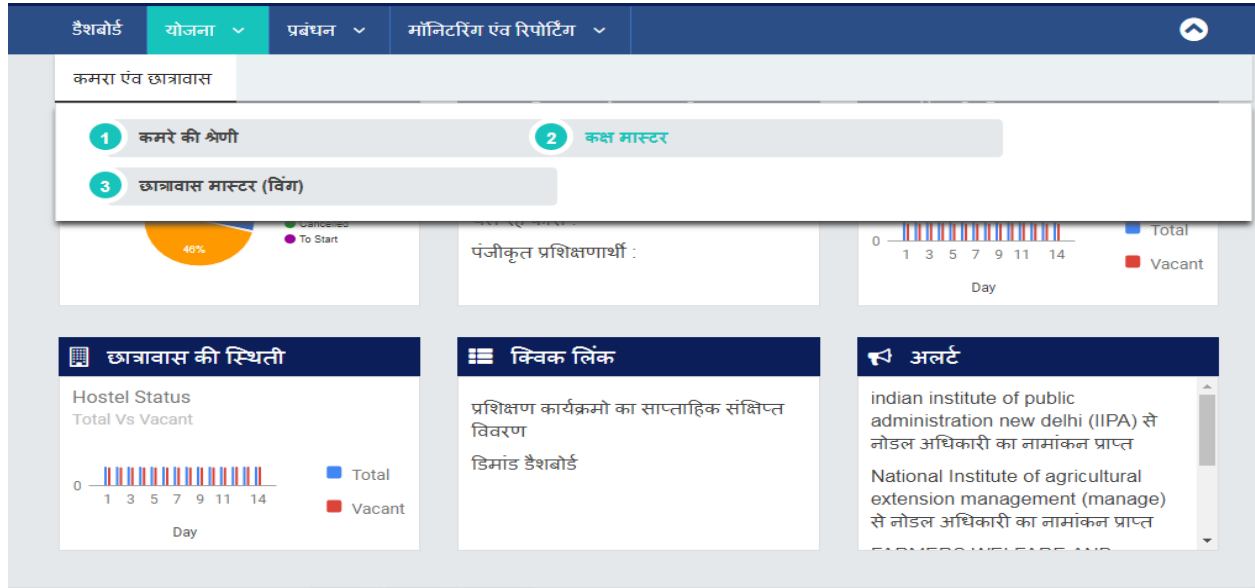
डैशबोर्ड योजना प्रबंधन मॉनिटरिंग एंव रिपोर्टिंग

कमरा एंव छात्रावास

1 कमरे की श्रेणी

2 कक्ष मास्टर

3 छात्रावास मास्टर (विंग)

Cancelled
To Start
46%

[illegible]
पंजीकृत प्रशिक्षणार्थी :

0
1 3 5 7 9 11 14
Day
Total
Vacant

छात्रावास की स्थिती

Hostel Status
Total Vs Vacant

0
1 3 5 7 9 11 14
Day
Total
Vacant

क्विक लिंक

प्रशिक्षण कार्यक्रमो का साप्ताहिक संक्षिप्त विवरण

डिमांड डैशबोर्ड

अलर्ट

indian institute of public administration new delhi (IIPA) से नोडल अधिकारी का नामांकन प्राप्त

National Institute of agricultural extension management (manage) से नोडल अधिकारी का नामांकन प्राप्त

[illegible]